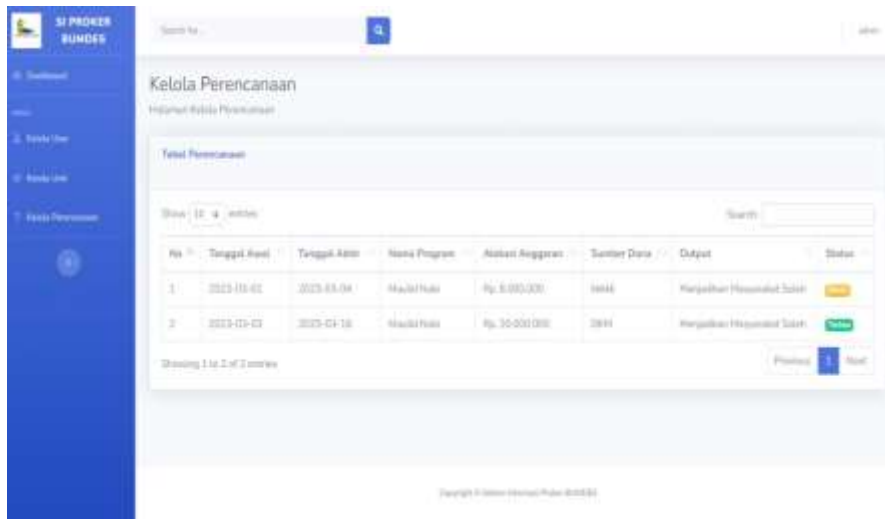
SI PROKER BUMDES

Dashboard

Kelola User

Kelola Unit

Kelola Perencanaan

Search for...

admin

Kelola Perencanaan

Halaman Kelola Perencanaan

Tabel Perencanaan

Show 10 entries

Search:

| No | Tanggal Awal | Tanggal Akhir | Nama Program | Alokasi Anggaran | Sumber Dana | Output | Status |
|---|---|---|---|---|---|---|---|
| 1 | 2023-03-01 | 2023-03-04 | Maulid Nabi | Rp. 8.000.000 | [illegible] | Menjadikan Masyarakat Soleh | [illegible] |
| 2 | 2023-03-03 | 2023-03-16 | Maulid Nabi | Rp. 10.000.000 | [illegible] | Menjadikan Masyarakat Soleh | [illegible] |

Showing 1 to 2 of 2 entries

Previous 1 Next

Copyright © Sistem Informasi Proker BUMDES